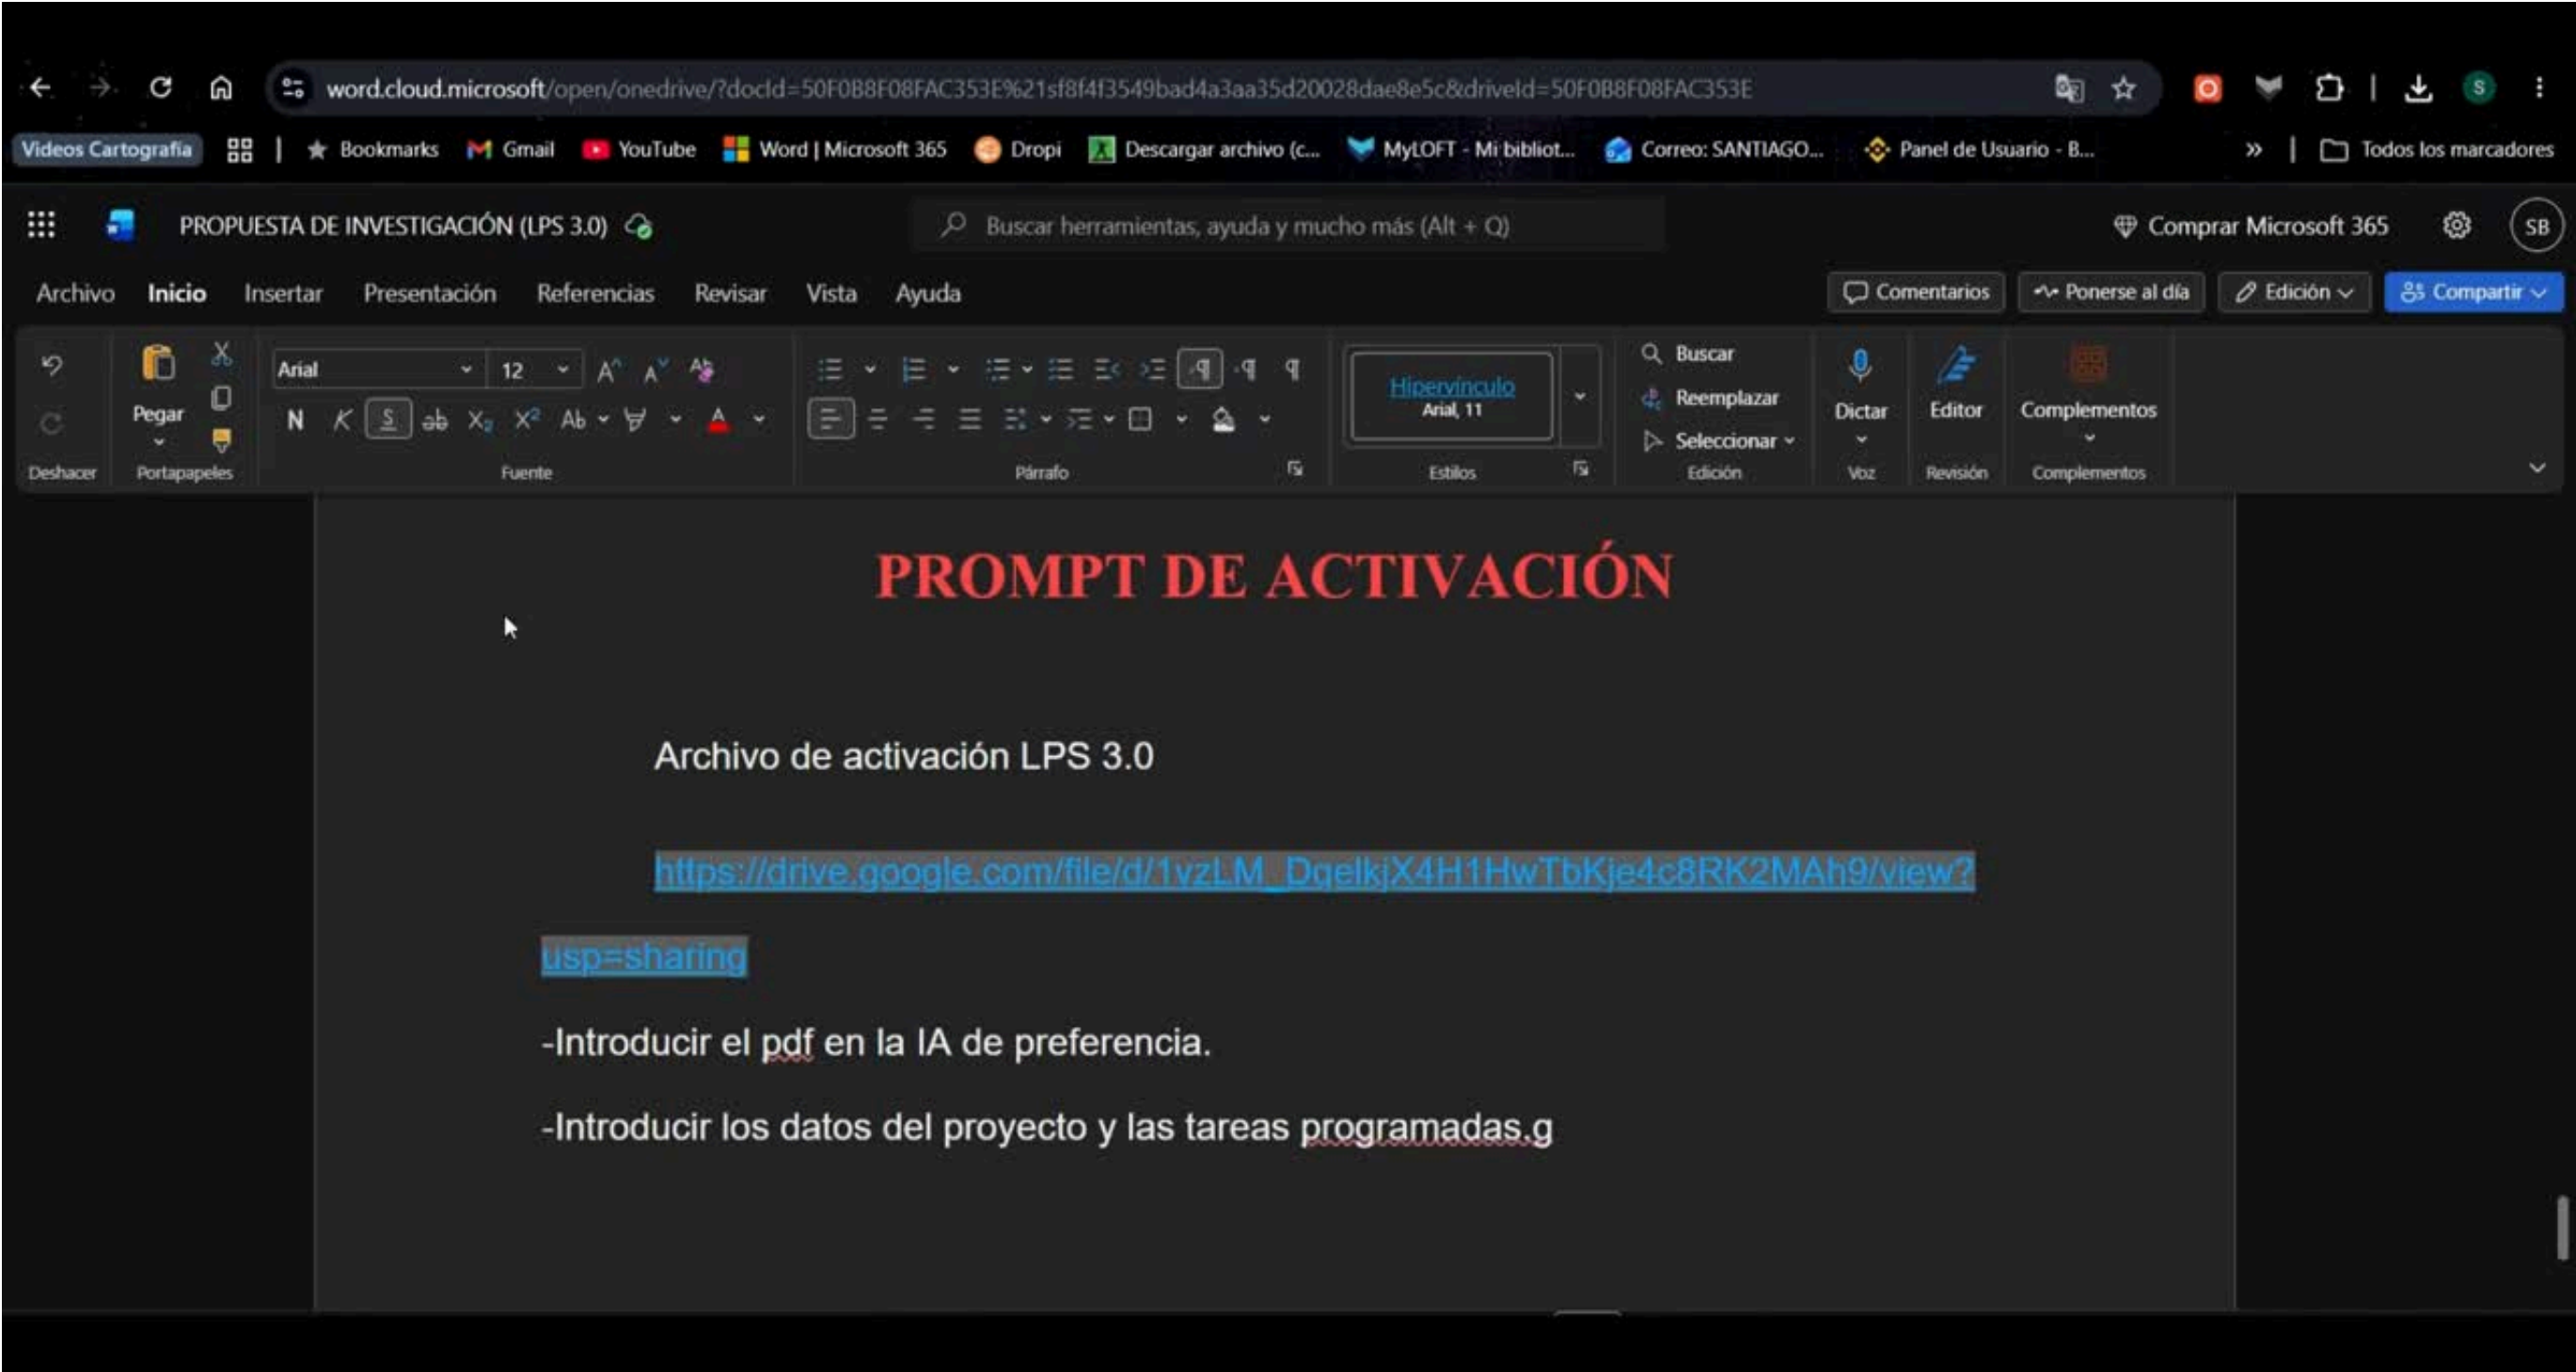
word.cloud.microsoft/open/onedrive/?docId=50F0B8F08FAC353E%21sf8f4f3549bad4a3aa35d20028dae8e5c&driveId=50F0B8F08FAC353E

Videos Cartografia | Bookmarks Gmail YouTube Word | Microsoft 365 Dropi Descargar archivo (c... MyLOFT - Mi bibliot... Correo: SANTIAGO... Panel de Usuario - B... » | Todos los marcadores

PROPUESTA DE INVESTIGACIÓN (LPS 3.0) Buscar herramientas, ayuda y mucho más (Alt + Q) Comprar Microsoft 365 SB

Archivo Inicio Insertar Presentación Referencias Revisar Vista Ayuda Comentarios Ponerse al día Edición Compartir

Deshacer Pegar Portapapeles Arial 12 N K S Fuente Párrafo Hipervínculo Arial, 11 Estilos Buscar Reemplazar Seleccionar Edición Dictar Voz Editor Revisión Complementos Complementos

PROMPT DE ACTIVACIÓN

Archivo de activación LPS 3.0

https://drive.google.com/file/d/1vzLM_DqelkjX4H1HwTbKje4c8RK2MAh9/view?usp=sharing

-Introducir el pdf en la IA de preferencia.

-Introducir los datos del proyecto y las tareas programadas.g